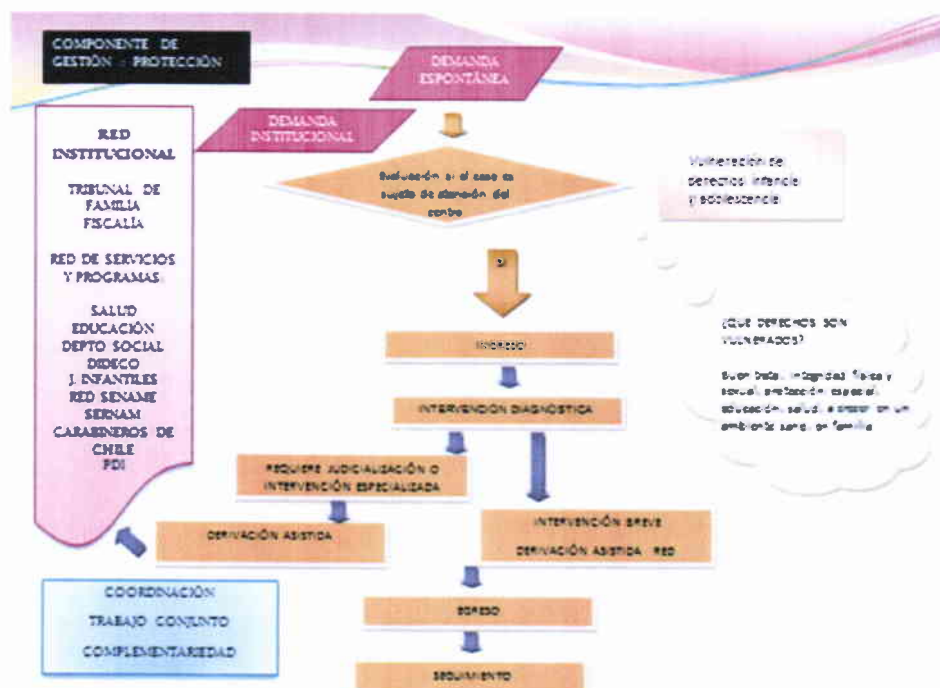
COMPONENTE DE GESTIÓN - PROTECCIÓN

DEMANDA ESPONTÁNEA

DEMANDA INSTITUCIONAL

RED INSTITUCIONAL

TRIBUNAL DE FAMILIA FISCALÍA

RED DE SERVICIOS Y PROGRAMAS

SALUD EDUCACIÓN DEPTO SOCIAL DIDECO J. INFANTILES RED SENAME SERNAM CARABINEROS DE CHILE PDI

Evaluación si el caso es sujeto de atención del centro

Vulneración de derechos infancia y adolescencia

SI

INGRESO

¿QUE DERECHOS SON VULNERADOS?

Buen trato, integridad física y sexual, protección especial, educación, salud, a crecer en un ambiente sano, en familia

INTERVENCIÓN DIAGNÓSTICA

REQUIERE JUDICIALIZACIÓN O INTERVENCIÓN ESPECIALIZADA

DERIVACIÓN ASISTIDA

INTERVENCIÓN BREVE
DERIVACIÓN ASISTIDA RED

COORDINACIÓN
TRABAJO CONJUNTO
COMPLEMENTARIEDAD

EGRESO

SEGUIMIENTO